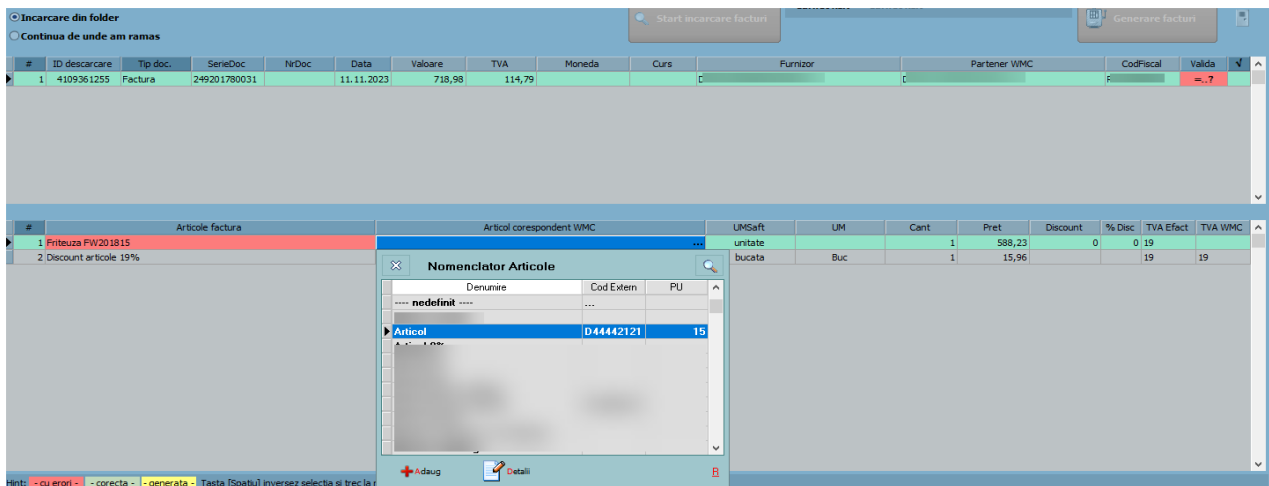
Incarcare din folder
Continua de unde am ramas

Start incarcare facturi

Generare facturi

| # | ID descarcare | Tip doc. | SerieDoc | NrDoc | Data | Valoare | TVA | Moneda | Curs | Furnizor | Partener WMC | CodFiscal | Valida |
|---|---|---|---|---|---|---|---|---|---|---|---|---|---|
| 1 | 4109361255 | Factura | 249201780031 | | 11.11.2023 | 718,98 | 114,79 | | | D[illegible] | D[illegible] | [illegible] | =..7 |

| # | Articole factura | Articol corespondent WMC | UMSaft | UM | Cant | Pret | Discount | % Disc | TVA Efact | TVA WMC |
|---|---|---|---|---|---|---|---|---|---|---|
| 1 | Friteuza FW201815 | ... | unitate | | 1 | 588,23 | 0 | 0 | 19 | |
| 2 | Discount articole 19% | | bucata | Buc | 1 | 15,96 | | | 19 | 19 |

Nomenclator Articole

| Denumire | Cod Extern | PU |
|---|---|---|
| ---- nedefinit ---- | ... | |
| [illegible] | | |
| Articol | D44442121 | 15 |
| Articol 0% | | |

Adaug
Detalii
R

Hint: - cu erori - - corecta - - generata - Tasta [Spatiu] inversez selectia si trec la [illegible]